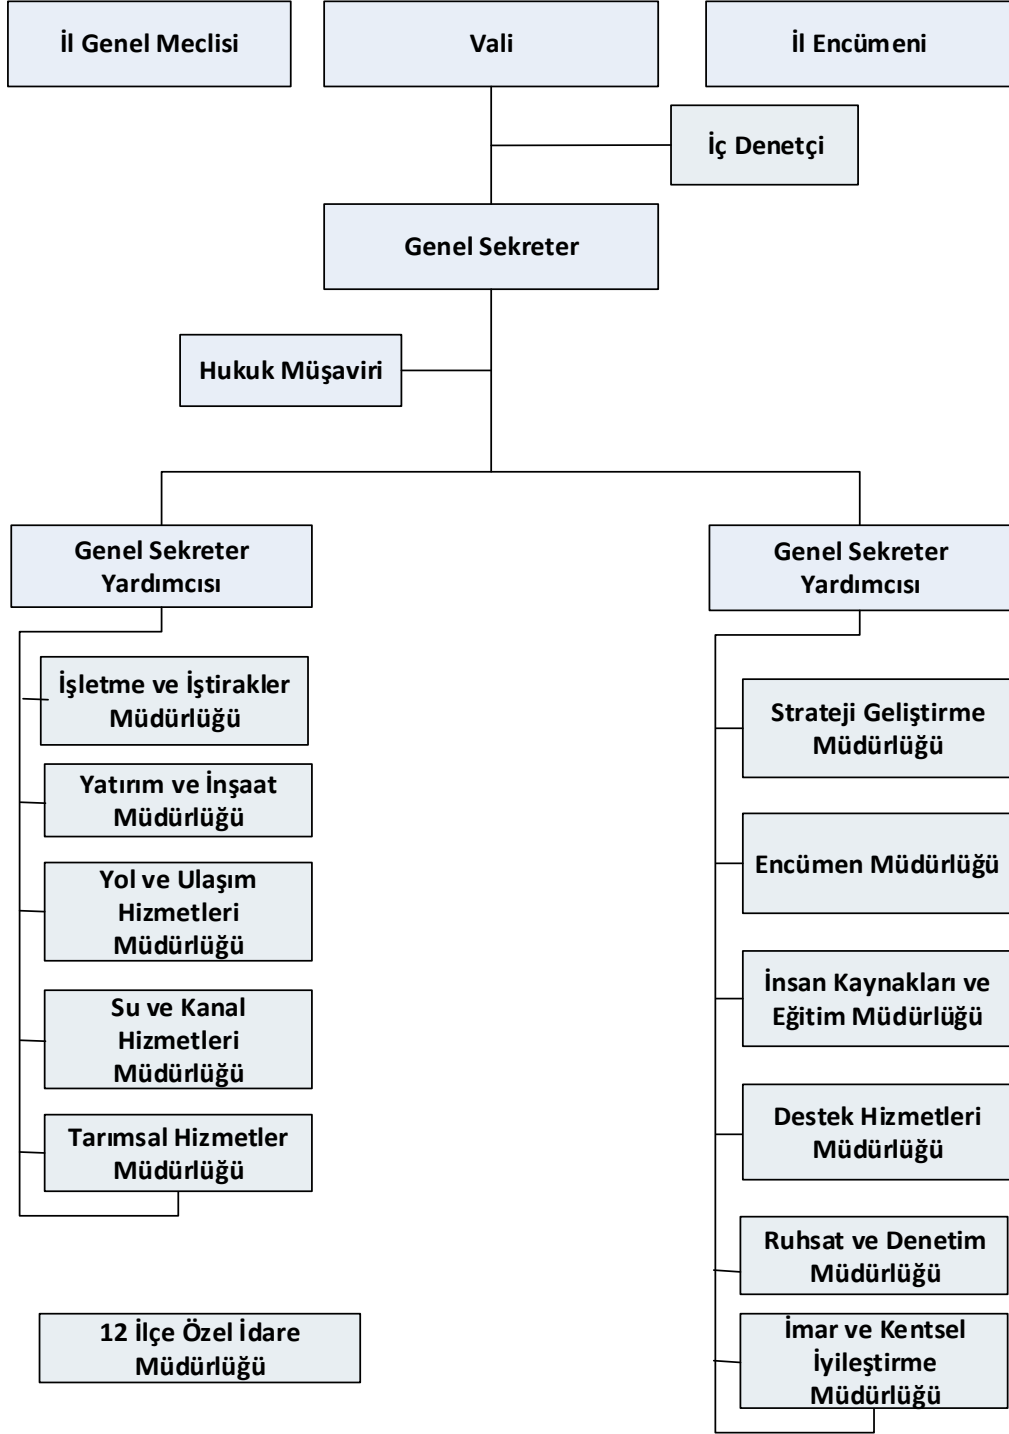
İl Genel Meclisi

Vali

İl Encümeni

İç Denetçi

Genel Sekreter

Hukuk Müşaviri

Genel Sekreter Yardımcısı

İşletme ve İştirakler Müdürlüğü

Yatırım ve İnşaat Müdürlüğü

Yol ve Ulaşım Hizmetleri Müdürlüğü

Su ve Kanal Hizmetleri Müdürlüğü

Tarımsal Hizmetler Müdürlüğü

12 İlçe Özel İdare Müdürlüğü

Genel Sekreter Yardımcısı

Strateji Geliştirme Müdürlüğü

Encümen Müdürlüğü

İnsan Kaynakları ve Eğitim Müdürlüğü

Destek Hizmetleri Müdürlüğü

Ruhsat ve Denetim Müdürlüğü

İmar ve Kentsel İyileştirme Müdürlüğü